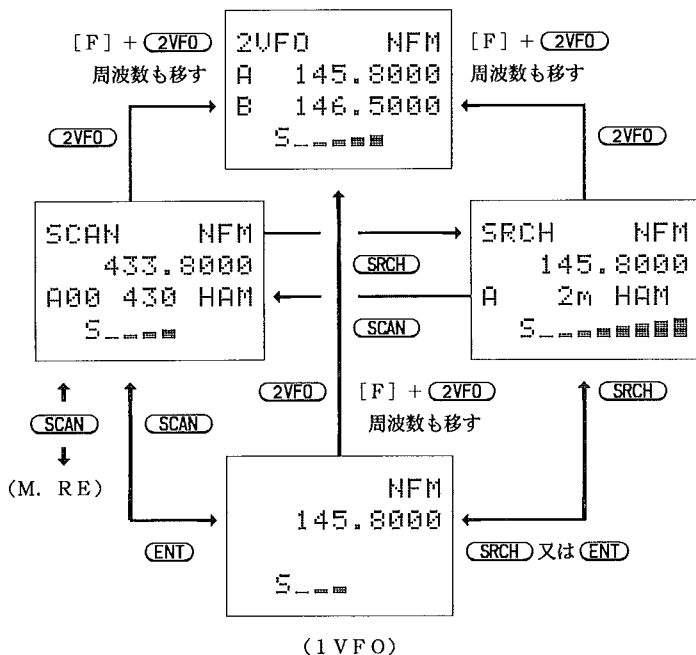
[F] + 2VFO
周波数も移す

2VFO NFM
A 145.8000
B 146.5000
S

[F] + 2VFO
周波数も移す

2VFO

2VFO

SCAN NFM
433.8000
A00 430 HAM
S

SRCH

SCAN

SRCH NFM
145.8000
A 2m HAM
S

↑
SCAN
↓
(M. RE)

SCAN

2VFO

[F] + 2VFO
周波数も移す

SRCH

NFM
145.8000
S

ENT

SRCH 又は ENT

(1VFO)